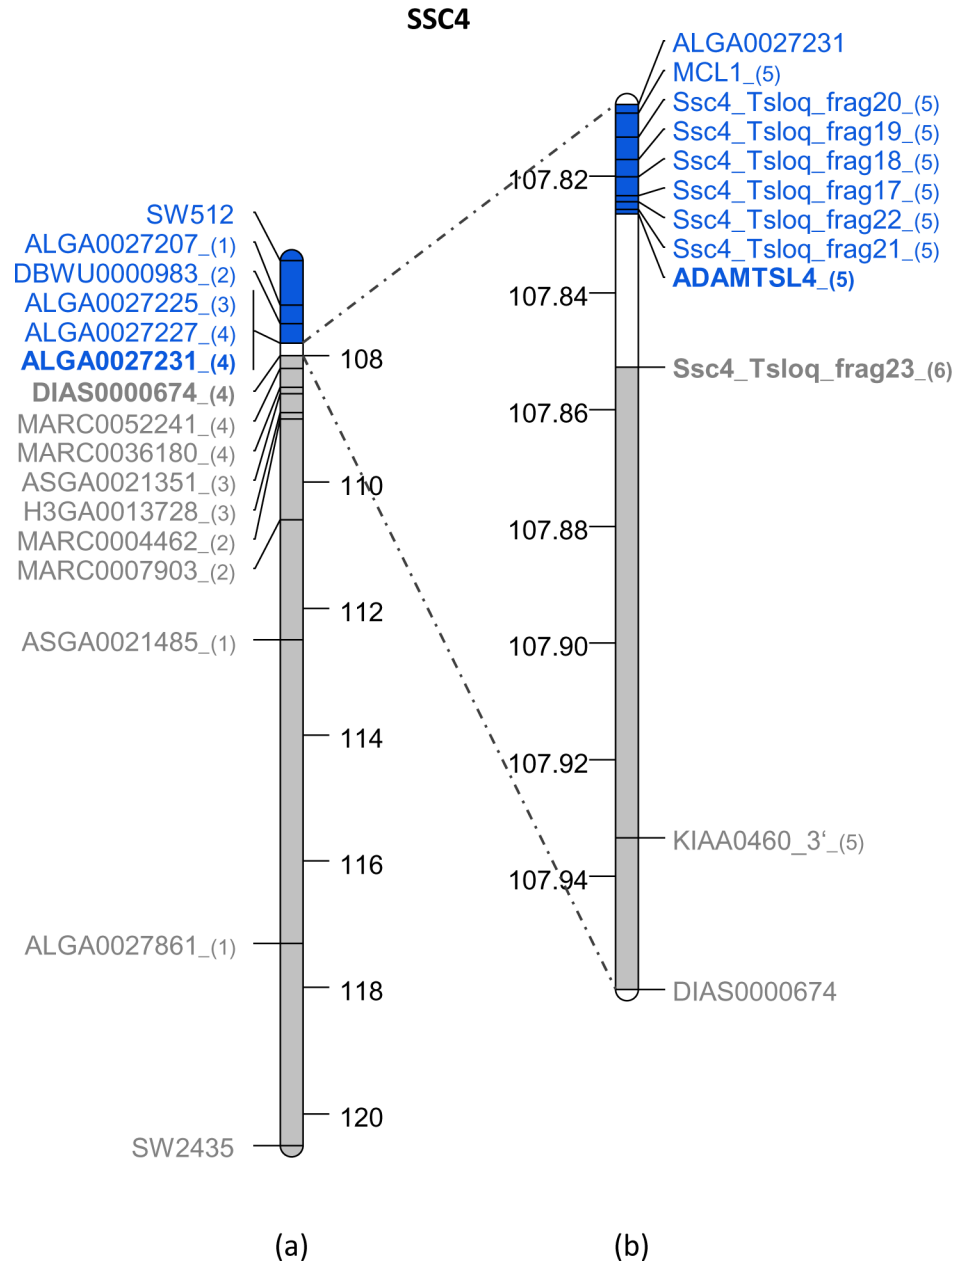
SSC4

SW512
ALGA0027207_(1)
DBWU0000983_(2)
ALGA0027225_(3)
ALGA0027227_(4)
ALGA0027231_(4)
DIAS0000674_(4)
MARC0052241_(4)
MARC0036180_(4)
ASGA0021351_(3)
H3GA0013728_(3)
MARC0004462_(2)
MARC0007903_(2)
ASGA0021485_(1)
ALGA0027861_(1)
SW2435

108
110
112
114
116
118
120

ALGA0027231
MCL1_(5)
Ssc4_Tsloq_frag20_(5)
Ssc4_Tsloq_frag19_(5)
Ssc4_Tsloq_frag18_(5)
Ssc4_Tsloq_frag17_(5)
Ssc4_Tsloq_frag22_(5)
Ssc4_Tsloq_frag21_(5)
ADAMTSL4_(5)
Ssc4_Tsloq_frag23_(6)
KIAA0460_3'_(5)
DIAS0000674

107.82
107.84
107.86
107.88
107.90
107.92
107.94

(a)
(b)